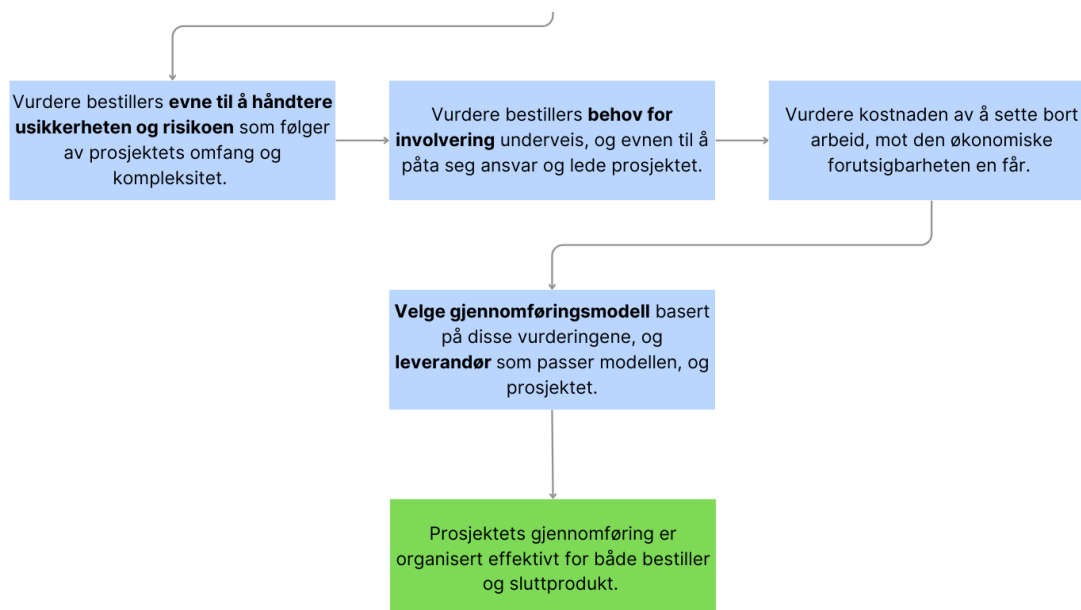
Vurdere bestillers evne til å håndtere usikkerheten og risikoen som følger av prosjektets omfang og kompleksitet.

Vurdere bestillers behov for involvering underveis, og evnen til å påta seg ansvar og lede prosjektet.

Vurdere kostnaden av å sette bort arbeid, mot den økonomiske forutsigbarheten en får.

Velge gjennomføringsmodell basert på disse vurderingene, og leverandør som passer modellen, og prosjektet.

Prosjektets gjennomføring er organisert effektivt for både bestiller og sluttprodukt.